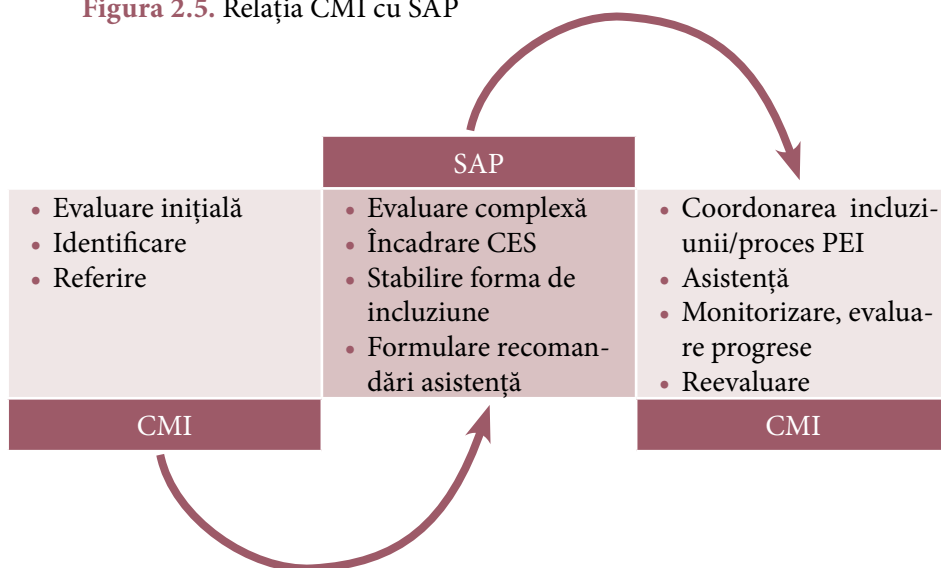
**Figura 2.5.** Relația CMI cu SAP

SAP

- Evaluare inițială
- Identificare
- Referire

CMI

- Evaluare complexă
- Încadrare CES
- Stabilire forma de incluziune
- Formulare recomandări asistență

- Coordonarea incluziunii/proces PEI
- Asistență
- Monitorizare, evaluare progrese
- Reevaluare

CMI